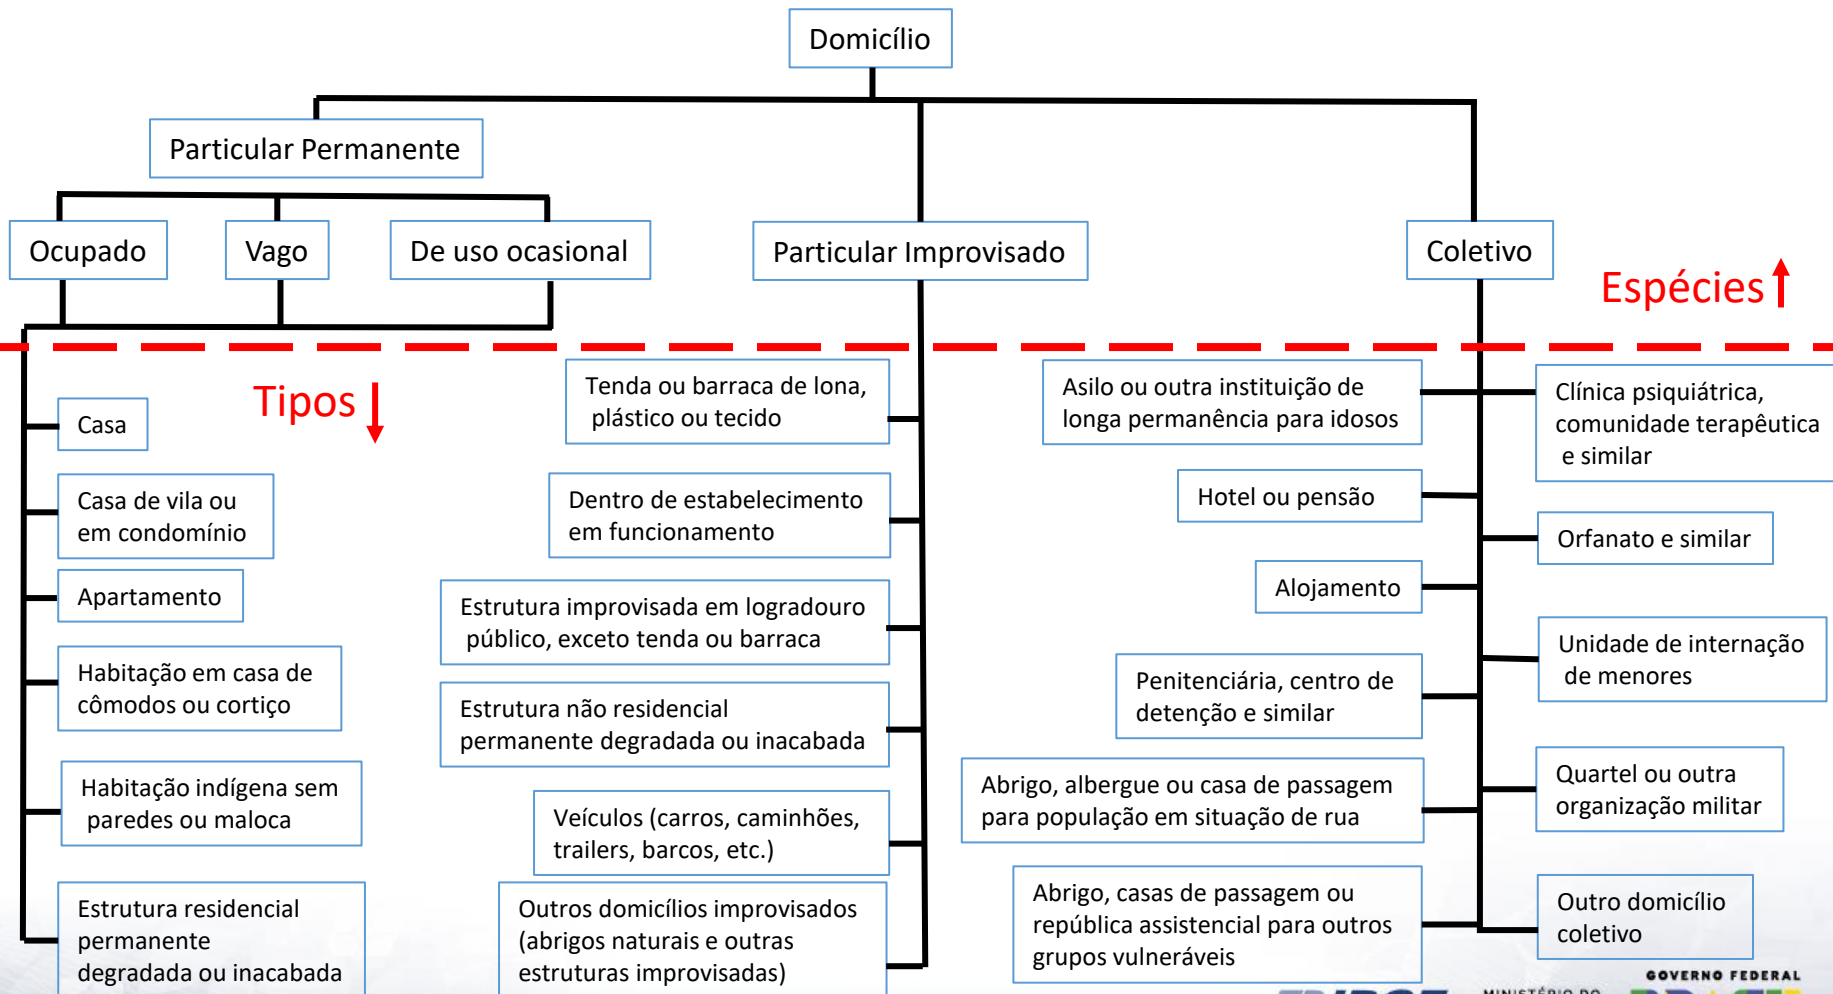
Domicílio

Particular Permanente

Ocupado

Vago

De uso ocasional

Particular Improvisado

Coletivo

Espécies

Tipos

Casa

Casa de vila ou em condomínio

Apartamento

Habitação em casa de cômodos ou cortiço

Habitação indígena sem paredes ou maloca

Estrutura residencial permanente degradada ou inacabada

Tenda ou barraca de lona, plástico ou tecido

Dentro de estabelecimento em funcionamento

Estrutura improvisada em logradouro público, exceto tenda ou barraca

Estrutura não residencial permanente degradada ou inacabada

Veículos (carros, caminhões, trailers, barcos, etc.)

Outros domicílios improvisados (abrigos naturais e outras estruturas improvisadas)

Asilo ou outra instituição de longa permanência para idosos

Hotel ou pensão

Alojamento

Penitenciária, centro de detenção e similar

Abrigo, albergue ou casa de passagem para população em situação de rua

Abrigo, casas de passagem ou república assistencial para outros grupos vulneráveis

Clínica psiquiátrica, comunidade terapêutica e similar

Orfanato e similar

Unidade de internação de menores

Quartel ou outra organização militar

Outro domicílio coletivo

GOVERNO FEDERAL

MINISTÉRIO DO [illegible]